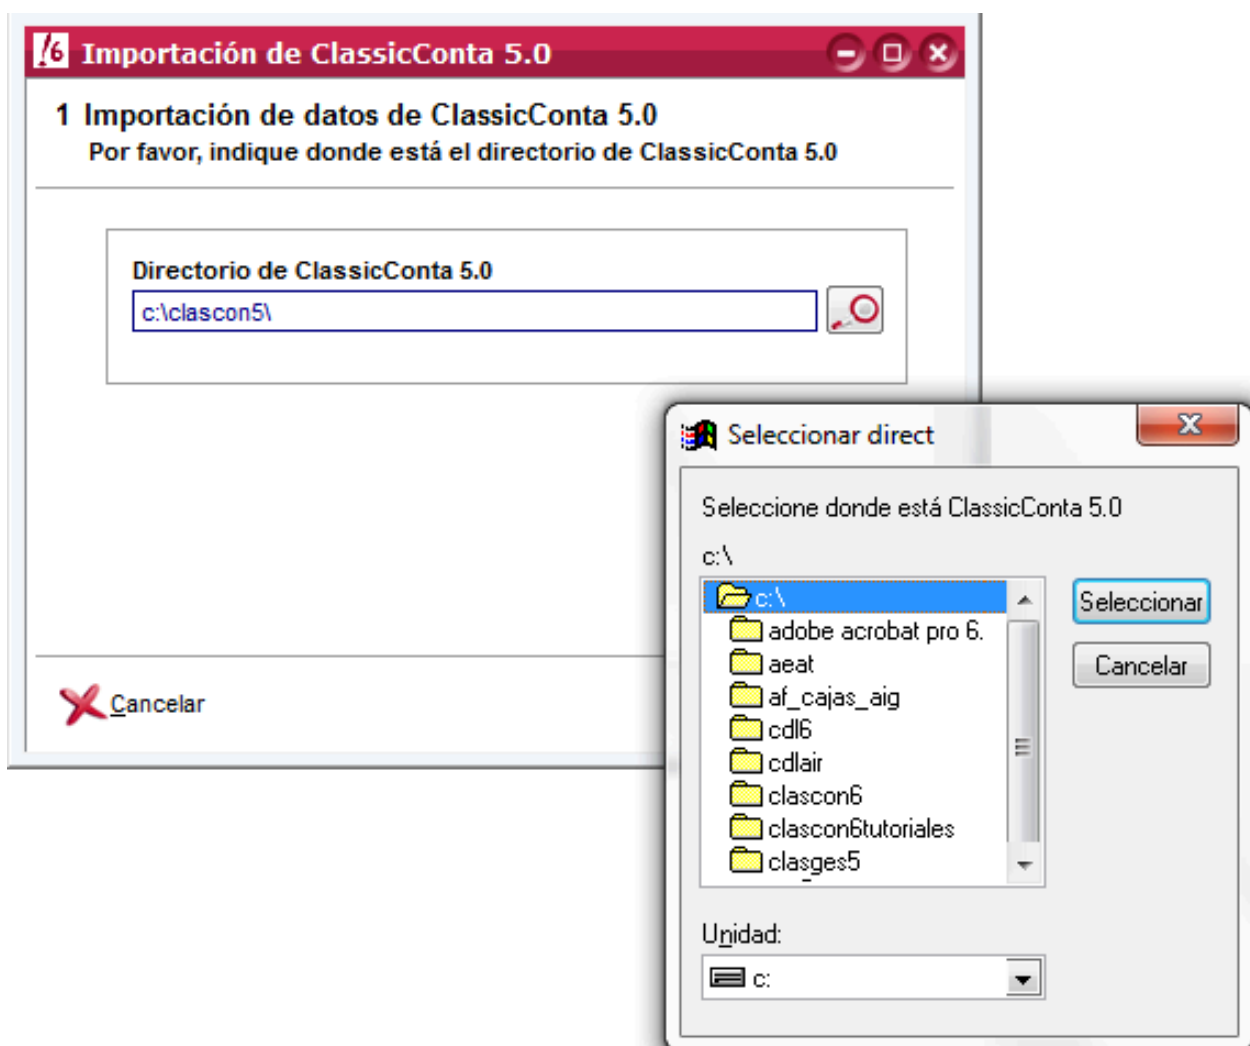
Importación de ClassicConta 5.0

1 Importación de datos de ClassicConta 5.0
Por favor, indique donde está el directorio de ClassicConta 5.0

Directorio de ClassicConta 5.0
c:\clascon5\

Cancelar

Seleccionar direct

Seleccione donde está ClassicConta 5.0

c:\

c:\
adobe acrobat pro 6.
aeat
af_cajas_aig
cdl6
cdlair
clascon6
clascon6tutoriales
clasges5

Seleccionar
Cancelar

Unidad:
c: